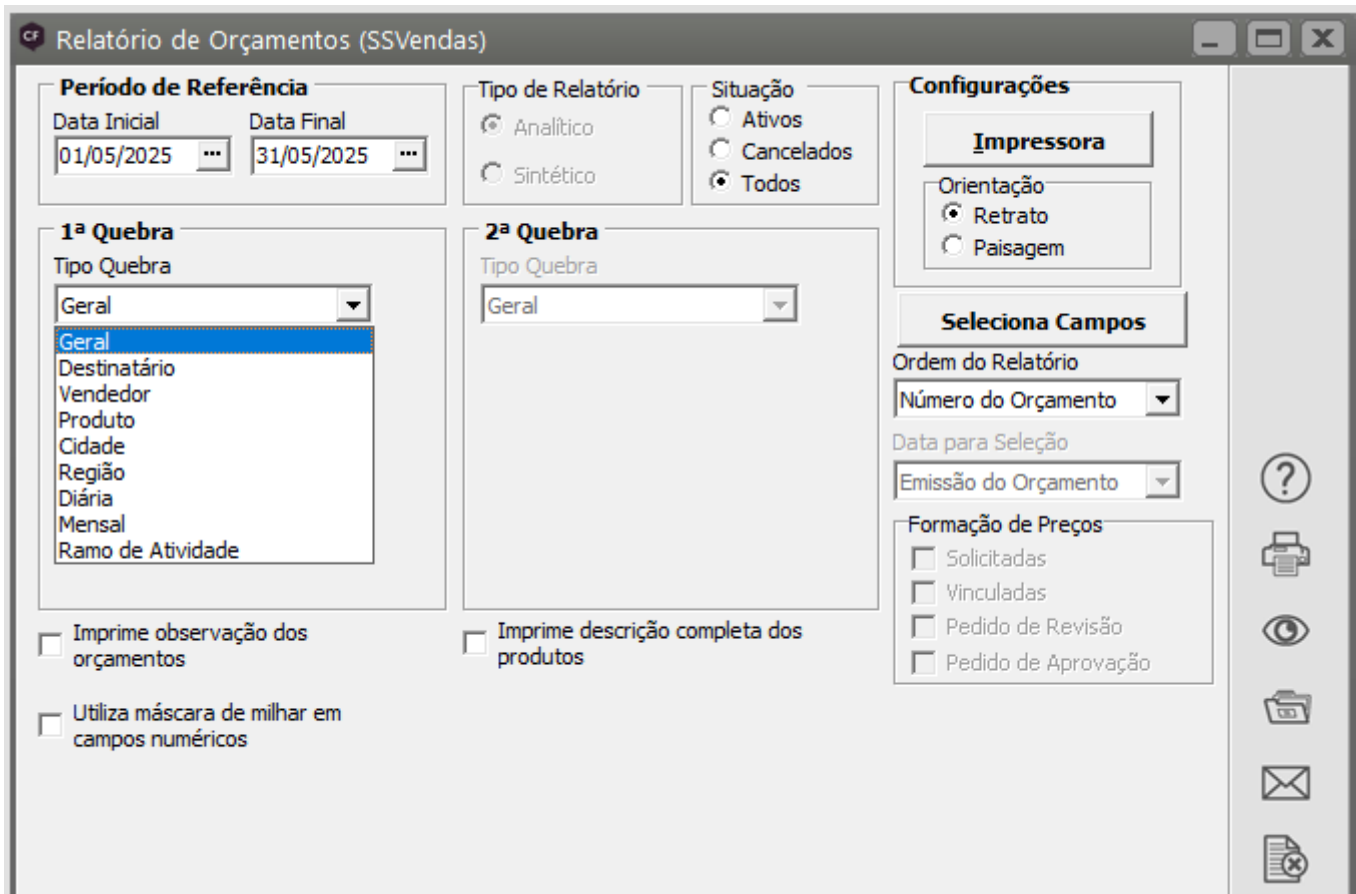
CF Relatório de Orçamentos (SSVendas)

Período de Referência
Data Inicial
01/05/2025
Data Final
31/05/2025

Tipo de Relatório
Analítico
Sintético

Situação
Ativos
Cancelados
Todos

Configurações
Impressora
Orientação
Retrato
Paisagem

1ª Quebra
Tipo Quebra
Geral
Geral
Destinatário
Vendedor
Produto
Cidade
Região
Diária
Mensal
Ramo de Atividade

2ª Quebra
Tipo Quebra
Geral

Seleciona Campos
Ordem do Relatório
Número do Orçamento
Data para Seleção
Emissão do Orçamento

Formação de Preços
Solicitadas
Vinculadas
Pedido de Revisão
Pedido de Aprovação

Imprime observação dos orçamentos

Imprime descrição completa dos produtos

Utiliza máscara de milhar em campos numéricos